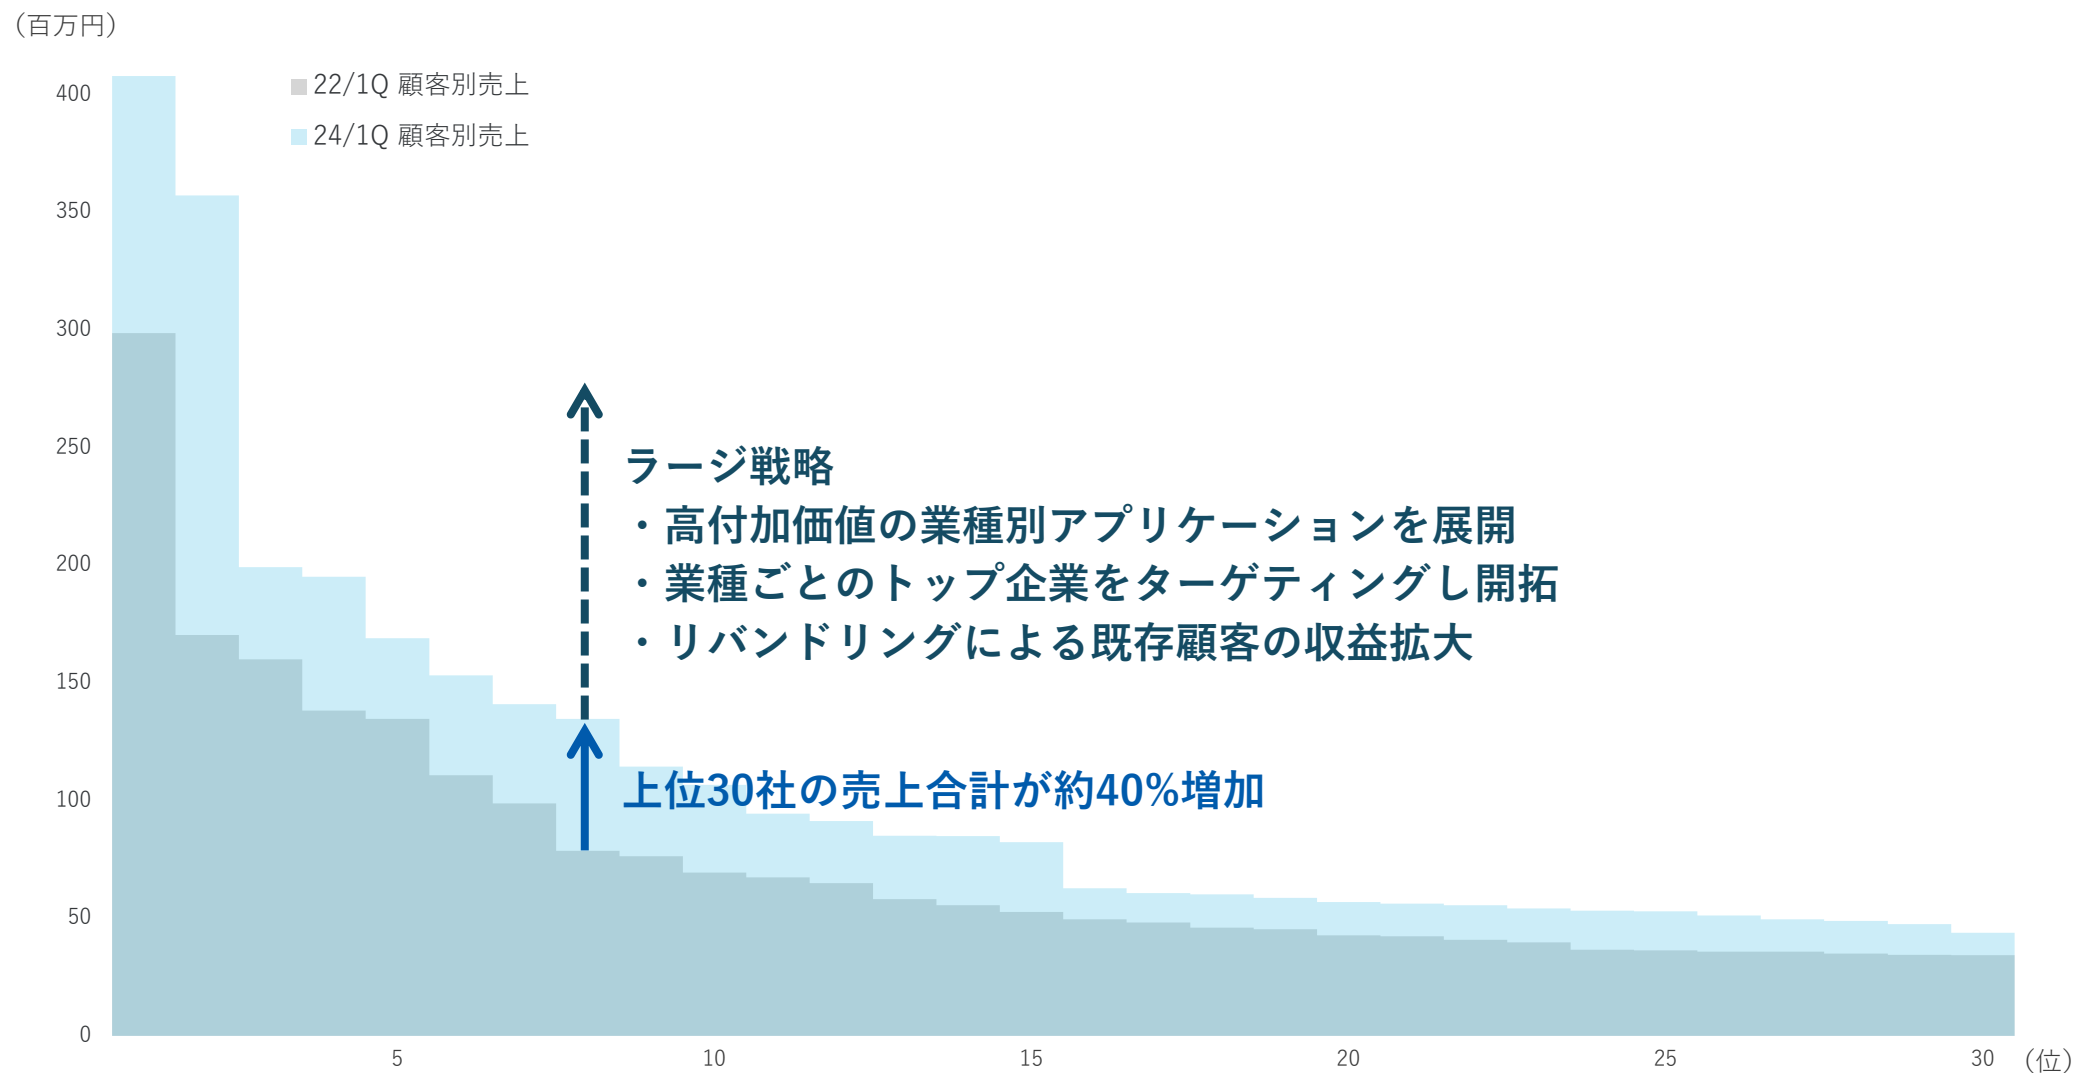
（百万円）

400
350
300
250
200
150
100
50
0

22/1Q 顧客別売上
24/1Q 顧客別売上

ラージ戦略
・高付加価値の業種別アプリケーションを展開
・業種ごとのトップ企業をターゲティングし開拓
・リバンドリングによる既存顧客の収益拡大

上位30社の売上合計が約40%増加

5
10
15
20
25
30
（位）